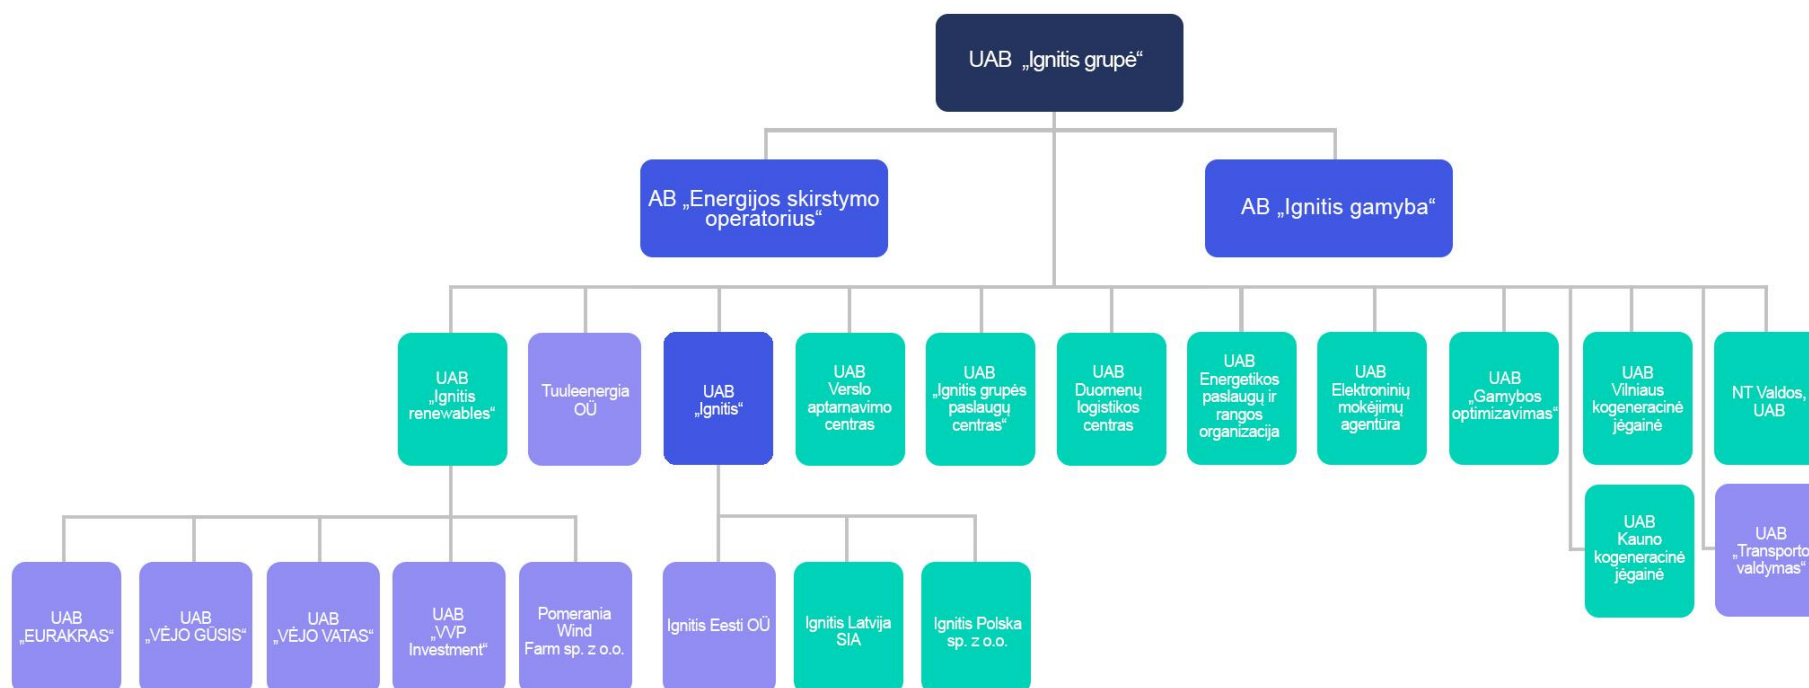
UAB „Ignitis grupė“

AB „Energijos skirstymo operatorius“

AB „Ignitis gamyba“

UAB „Ignitis renewables“

Tuuleenergia OÜ

UAB „Ignitis“

UAB Verslo aptarnavimo centras

UAB „Ignitis grupės paslaugų centras“

UAB Duomenų logistikos centras

UAB Energetikos paslaugų ir rangos organizacija

UAB Elektroninių mokėjimų agentūra

UAB „Gamybos optimizavimas“

UAB Vilniaus kogeneracinė jėgainė

NT Valdos, UAB

UAB Kauno kogeneracinė jėgainė

UAB „Transporto valdymas“

UAB „EURAKRAS“

UAB „VĖJO GŪSIS“

UAB „VĖJO VATAS“

UAB „VVP Investment“

Pomerania Wind Farm sp. z o.o.

Ignitis Eesti OÜ

Ignitis Latvija SIA

Ignitis Polska sp. z o.o.